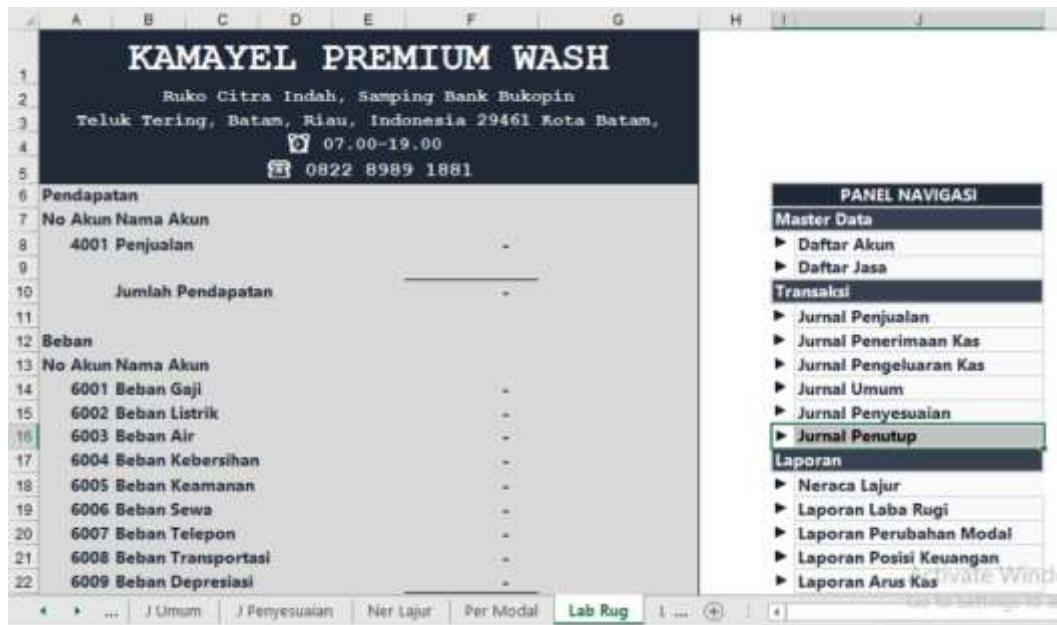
| | A | B | C | D | E | F | G | H | I | J |
|---|---|---|---|---|---|---|---|---|---|---|
| 1 | KAMAYEL PREMIUM WASH | | | | | | | | | |
| 2 | Ruko Citra Indah, Samping Bank Bukopin | | | | | | | | | |
| 3 | Teluk Tering, Batam, Riau, Indonesia 29461 Kota Batam, | | | | | | | | | |
| 4 | 07.00-19.00 | | | | | | | | | |
| 5 | 0822 8989 1881 | | | | | | | | | |
| 6 | Pendapatan | | | | | | | | PANEL NAVIGASI | |
| 7 | No Akun | Nama Akun | | | | | | | Master Data | |
| 8 | 4001 | Penjualan | | | | - | | | ► Daftar Akun | |
| 9 | | | | | | | | | ► Daftar Jasa | |
| 10 | | Jumlah Pendapatan | | | | - | | | Transaksi | |
| 11 | | | | | | | | | ► Jurnal Penjualan | |
| 12 | Beban | | | | | | | | ► Jurnal Penerimaan Kas | |
| 13 | No Akun | Nama Akun | | | | | | | ► Jurnal Pengeluaran Kas | |
| 14 | 6001 | Beban Gaji | | | | - | | | ► Jurnal Umum | |
| 15 | 6002 | Beban Listrik | | | | - | | | ► Jurnal Penyesuaian | |
| 16 | 6003 | Beban Air | | | | - | | | ► Jurnal Penutup | |
| 17 | 6004 | Beban Kebersihan | | | | - | | | Laporan | |
| 18 | 6005 | Beban Keamanan | | | | - | | | ► Neraca Lajur | |
| 19 | 6006 | Beban Sewa | | | | - | | | ► Laporan Laba Rugi | |
| 20 | 6007 | Beban Telepon | | | | - | | | ► Laporan Perubahan Modal | |
| 21 | 6008 | Beban Transportasi | | | | - | | | ► Laporan Posisi Keuangan | |
| 22 | 6009 | Beban Depresiasi | | | | - | | | ► Laporan Arus Kas | |

... J Umum | J Penyesuaian | Ner Lajur | Per Modal | Lab Rug | 1 ...

Activate Windows
Go to Settings to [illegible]